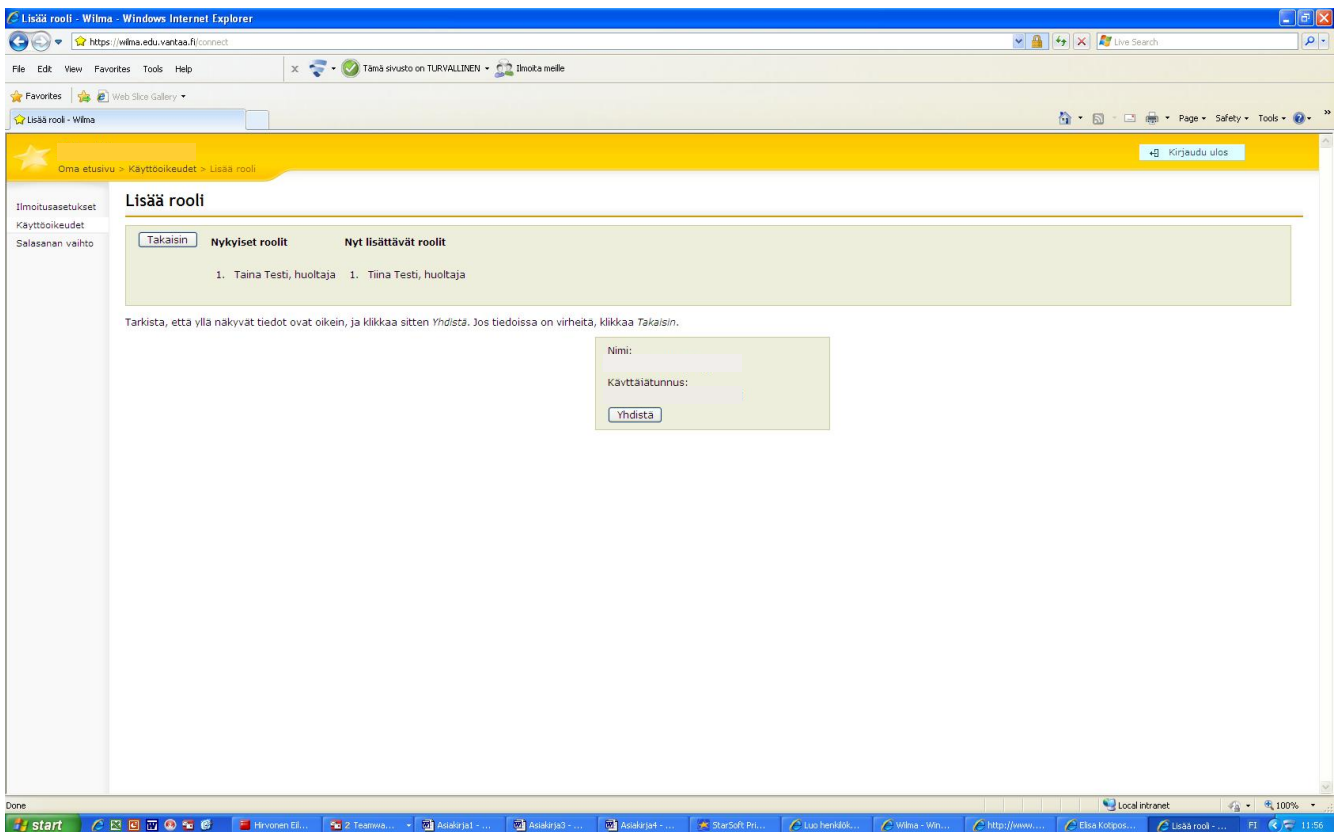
Lisää rooli - Wilma - Windows Internet Explorer

https://wilma.edu.vantaa.fi/connect

Live Search

File Edit View Favorites Tools Help

Tämä sivusto on TURVALLINEN Ilmoita meille

Favorites Web Slice Gallery

Lisää rooli - Wilma

Page Safety Tools

Oma etusivu > Käyttöoikeudet > Lisää rooli

Kirjaudu ulos

Ilmoitusasetukset
Käyttöoikeudet
Salasanan vaihto

Lisää rooli

Takaisin

Nykyiset roolit

1. Taina Testi, huoltaja

Nyt lisättävät roolit

1. Tiina Testi, huoltaja

Tarkista, että yllä näkyvät tiedot ovat oikein, ja klikkaa sitten *Yhdistä*. Jos tiedoissa on virheitä, klikkaa *Takaisin*.

Nimi:

Käyttäjätunnus:

Yhdistä

Done

Local intranet

100%

start

Hirvonen Eil...

2 Teamwa...

Asiakirja1 - ...

Asiakirja3 - ...

Asiakirja4 - ...

StarSoft Pri...

Luo henkilök...

Wilma - Win...

http://www....

Elsa Kotipos...

Lisää rooli - ...

FI

11:56